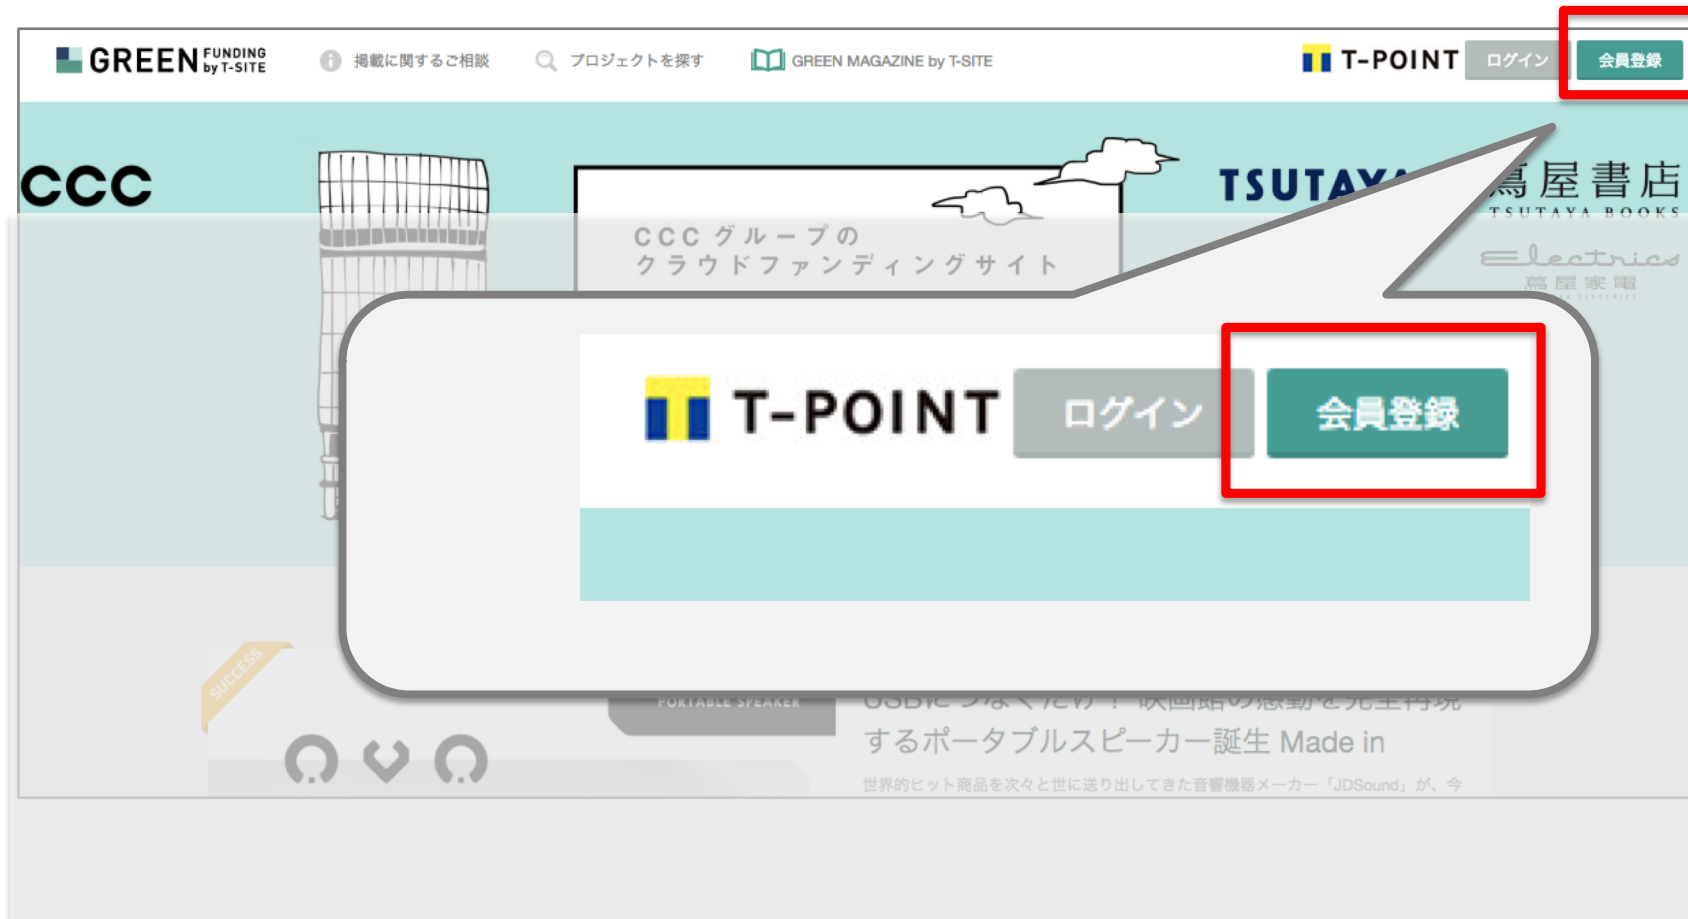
GREEN FUNDING by T-SITE

掲載に関するご相談

プロジェクトを探す

GREEN MAGAZINE by T-SITE

T-POINT ログイン 会員登録

CCC

CCC グループの
クラウドファンディングサイト

TSUTAYA 蔦屋書店
TSUTAYA BOOKS

Electrics
蔦屋家電

T-POINT ログイン 会員登録

SUCCESS

PORTABLE SPEAKER

USBにつなぐだけ！映画館の感動を完全再現するポータブルスピーカー誕生 Made in

世界的ヒット商品を次々と世に送り出してきた音響機器メーカー「JDSound」が、今